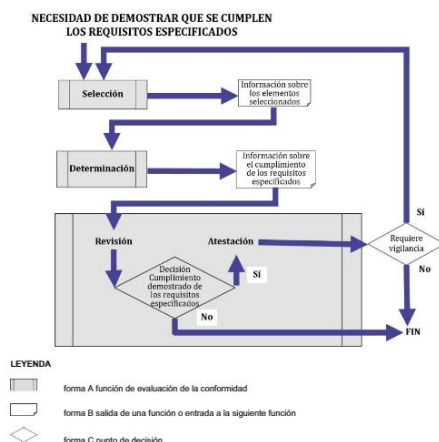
NECESIDAD DE DEMOSTRAR QUE SE CUMPLEN LOS REQUISITOS ESPECIFICADOS

Selección

Información sobre los elementos seleccionados

Determinación

Información sobre el cumplimiento de los requisitos especificados

Revisión

Atestación

Sí

Requiere vigilancia

No

Decisión Cumplimiento demostrado de los requisitos especificados

Sí

No

FIN

LEYENDA

forma A función de evaluación de la conformidad

forma B salida de una función o entrada a la siguiente función

forma C punto de decisión